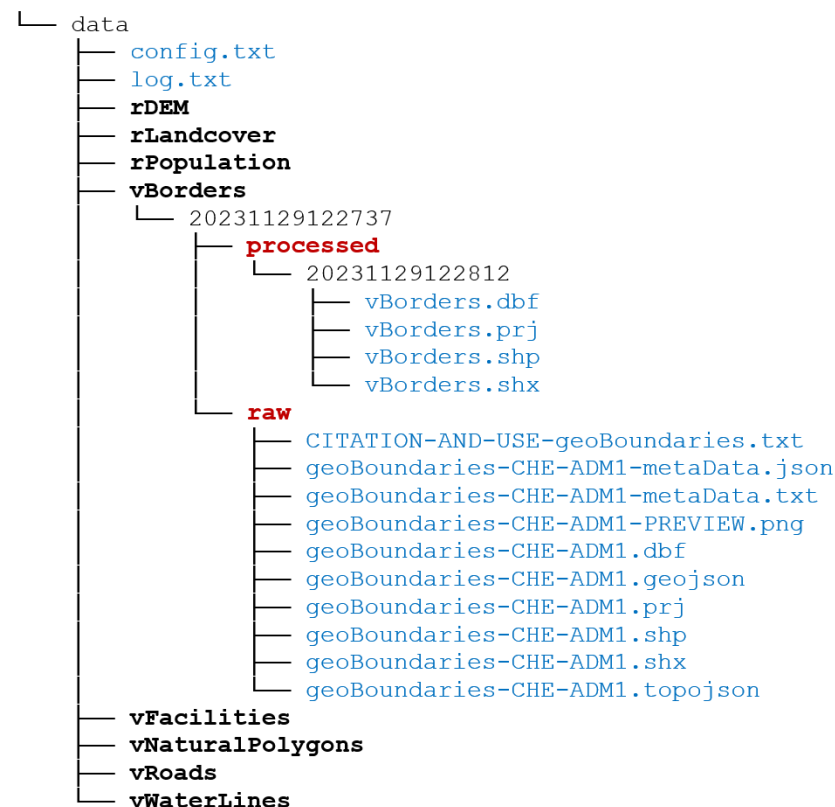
└── data
    ├── config.txt
    ├── log.txt
    ├── rDEM
    ├── rLandcover
    ├── rPopulation
    ├── vBorders
    │   └── 20231129122737
    │       ├── processed
    │       │   └── 20231129122812
    │       │       ├── vBorders.dbf
    │       │       ├── vBorders.prj
    │       │       ├── vBorders.shp
    │       │       └── vBorders.shx
    │       └── raw
    │           ├── CITATION-AND-USE-geoBoundaries.txt
    │           ├── geoBoundaries-CHE-ADM1-metaData.json
    │           ├── geoBoundaries-CHE-ADM1-metaData.txt
    │           ├── geoBoundaries-CHE-ADM1-PREVIEW.png
    │           ├── geoBoundaries-CHE-ADM1.dbf
    │           ├── geoBoundaries-CHE-ADM1.geojson
    │           ├── geoBoundaries-CHE-ADM1.prj
    │           ├── geoBoundaries-CHE-ADM1.shp
    │           ├── geoBoundaries-CHE-ADM1.shx
    │           └── geoBoundaries-CHE-ADM1.topojson
    ├── vFacilities
    ├── vNaturalPolygons
    ├── vRoads
    └── vWaterLines